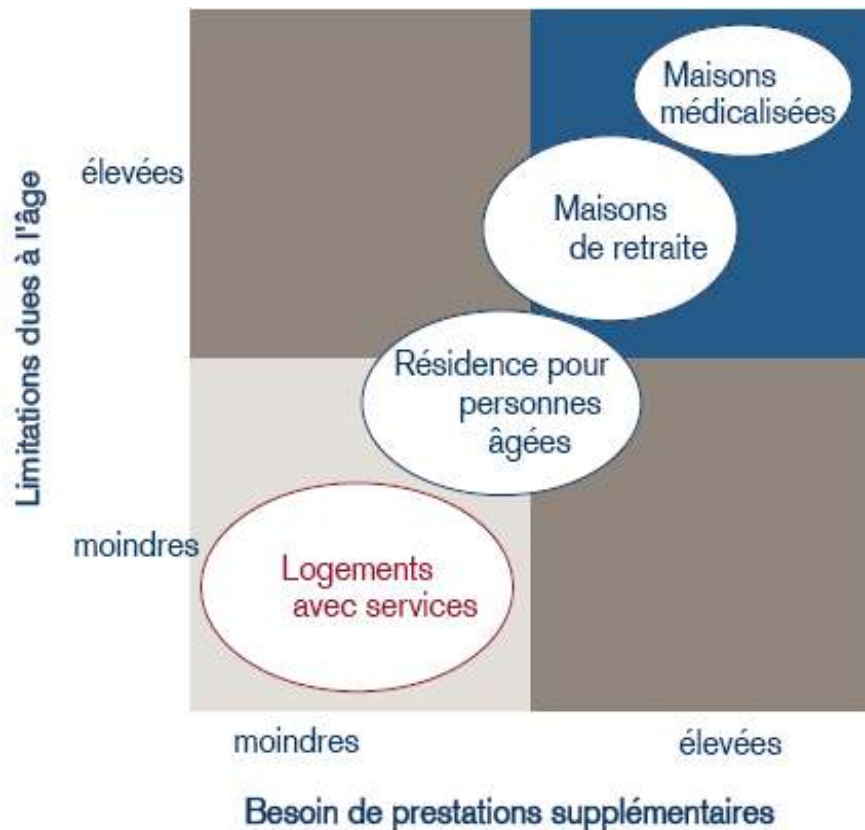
Limitations dues à l'âge

élevées

moindres

Maisons médicalisées

Maisons de retraite

Résidence pour personnes âgées

Logements avec services

moindres

élevées

Besoin de prestations supplémentaires